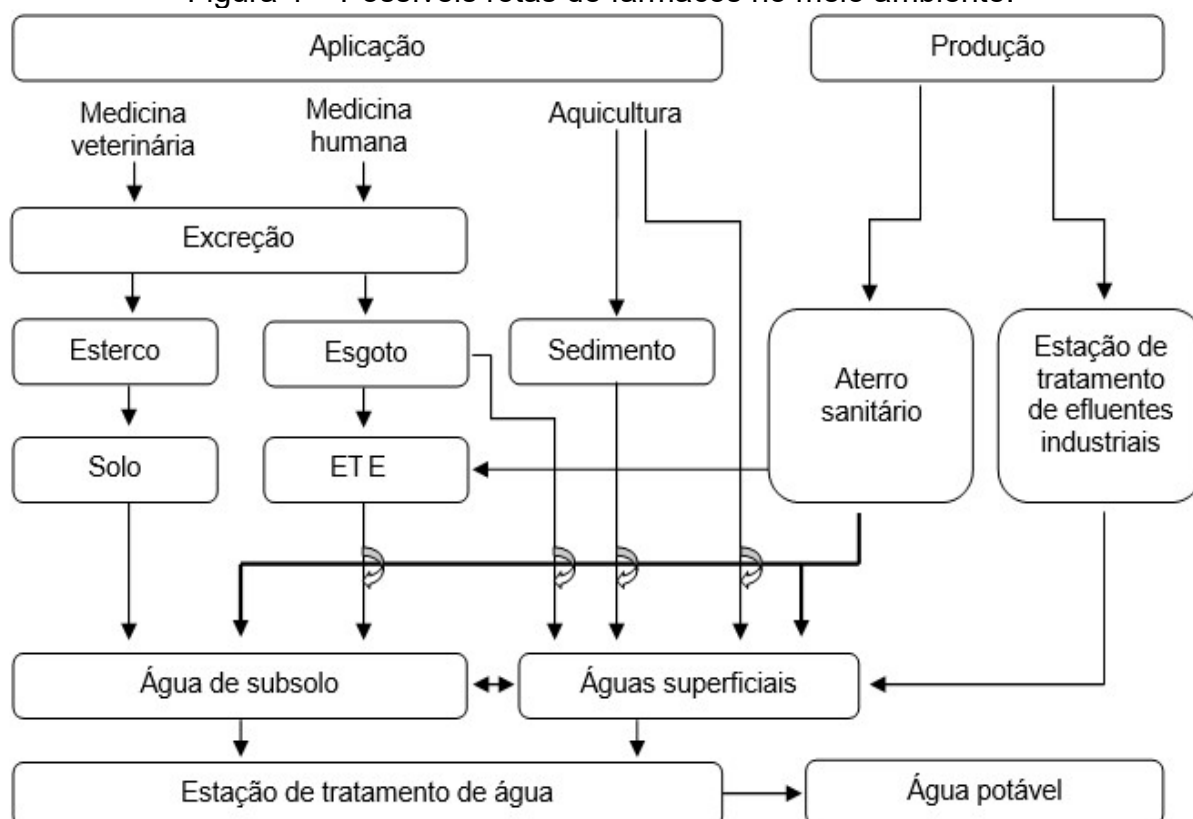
Figura 1 – Possíveis rotas de fármacos no meio ambiente.

Aplicação

Produção

Medicina veterinária

Medicina humana

Aquicultura

Excreção

Esterco

Esgoto

Sedimento

Aterro sanitário

Estação de tratamento de efluentes industriais

Solo

ET E

Água de subsolo

Águas superficiais

Estação de tratamento de água

Água potável